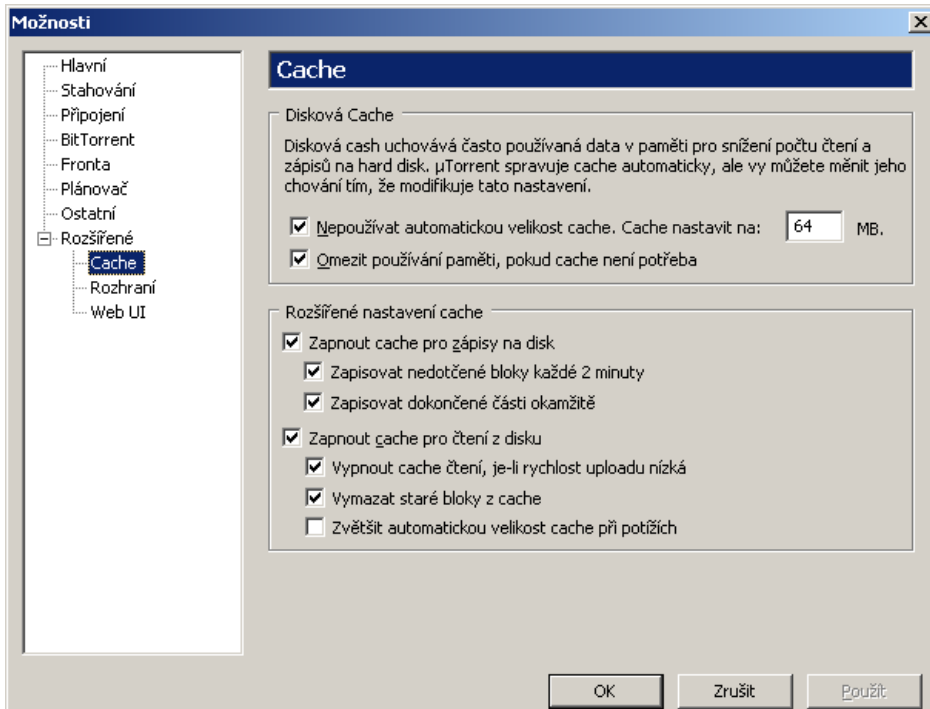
Možnosti

Hlavní
Stahování
Připojení
BitTorrent
Fronta
Plánovač
Ostatní
Rozšířené
Cache
Rozhraní
Web UI

Cache

Disková Cache

Disková cash uchovává často používaná data v paměti pro snížení počtu čtení a zápisů na hard disk. µTorrent spravuje cache automaticky, ale vy můžete měnit jeho chování tím, že modifikuje tato nastavení.

Nepoužívat automatickou velikost cache. Cache nastavit na: 64 MB.

Omezit používání paměti, pokud cache není potřeba

Rozšířené nastavení cache

Zapnout cache pro zápisy na disk

Zapisovat nedotčené bloky každé 2 minuty

Zapisovat dokončené části okamžitě

Zapnout cache pro čtení z disku

Vypnout cache čtení, je-li rychlost uploadu nízká

Vymazat staré bloky z cache

Zvětšit automatickou velikost cache při potížích

OK
Zrušit
Použít